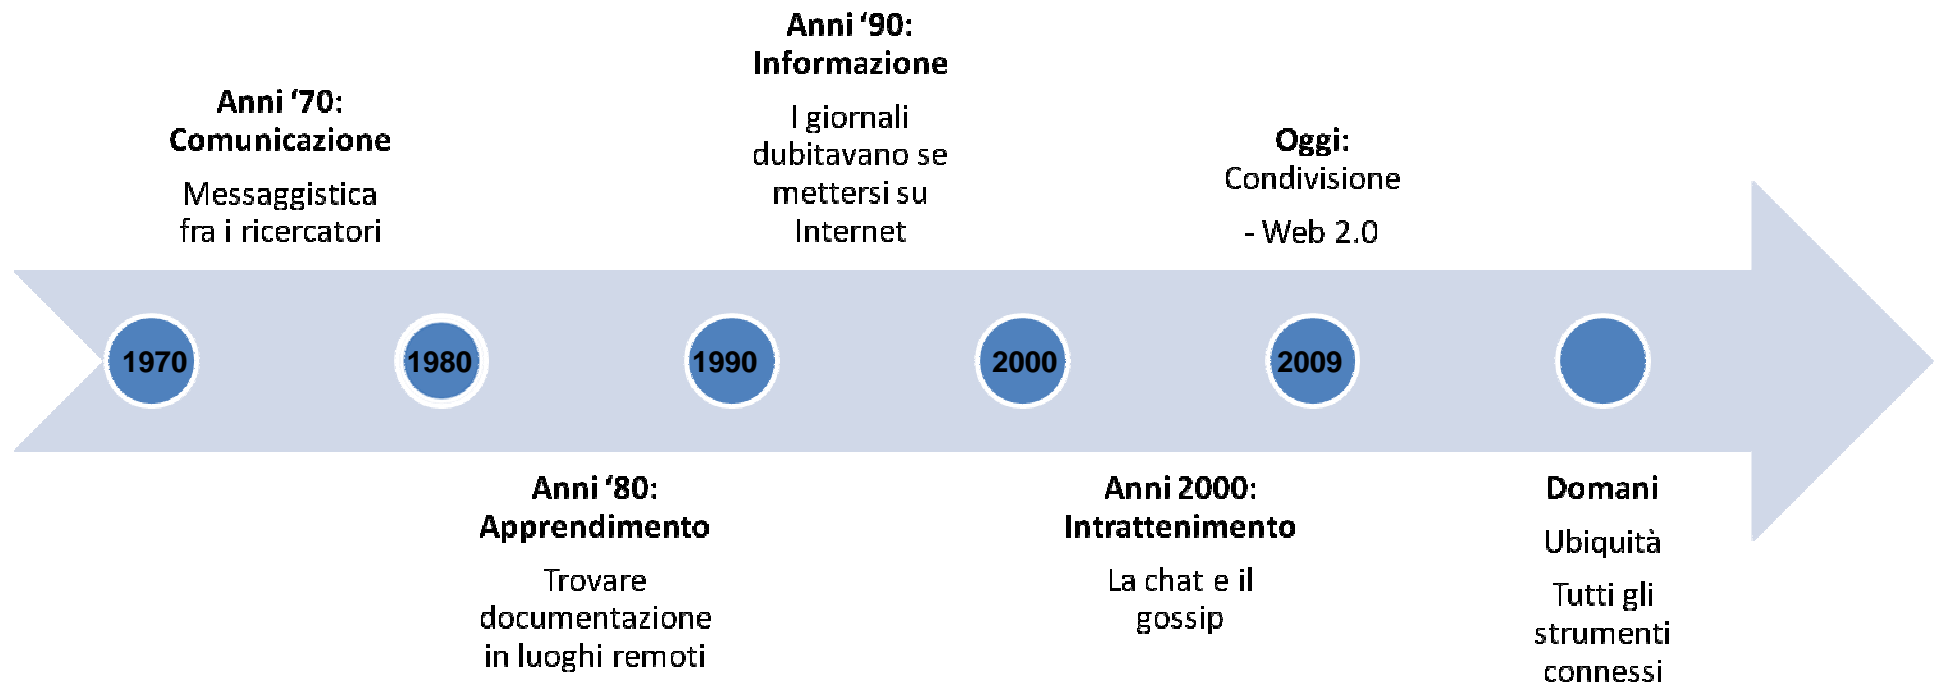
Anni '90:
Informazione

I giornali dubitavano se mettersi su Internet

Anni '70:
Comunicazione

Messaggistica fra i ricercatori

Oggi:
Condivisione

- Web 2.0

1970

1980

1990

2000

2009

Anni '80:
Apprendimento

Trovare documentazione in luoghi remoti

Anni 2000:
Intrattenimento

La chat e il gossip

Domani

Ubiquità

Tutti gli strumenti connessi